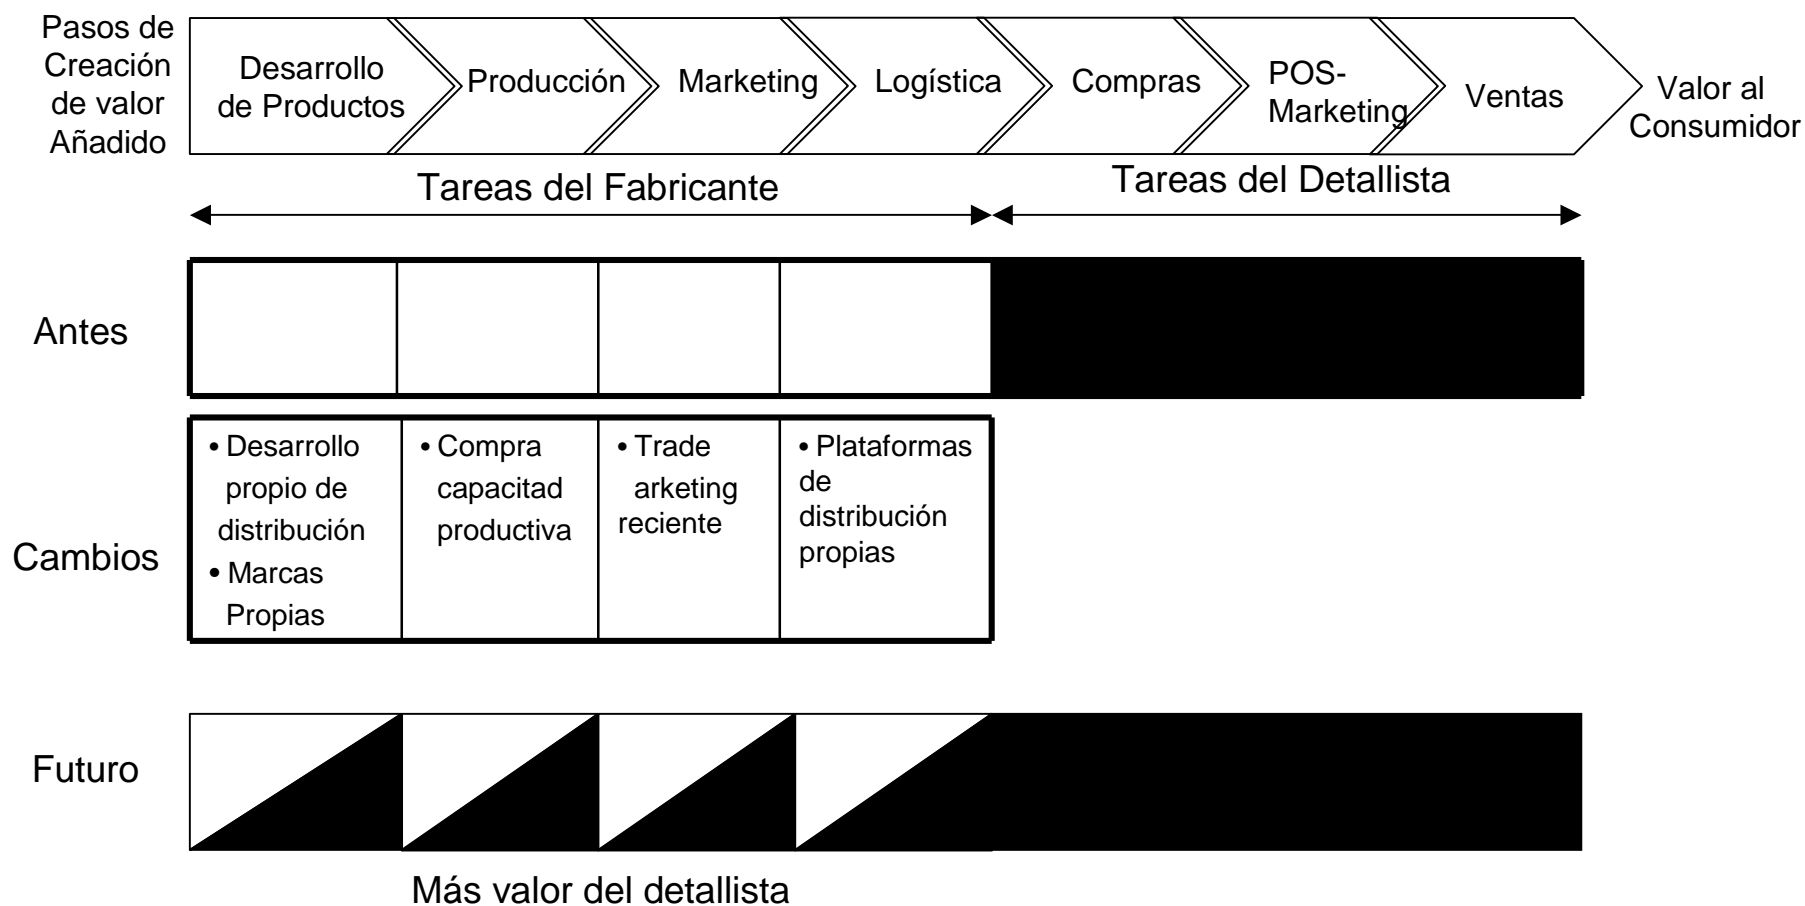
Pasos de Creación de valor Añadido

Desarrollo de Productos

Producción

Marketing

Logística

Compras

POS-Marketing

Ventas

Valor al Consumidor

Tareas del Fabricante

Tareas del Detallista

Antes

Cambios

• Desarrollo propio de distribución
• Marcas Propias

• Compra capacitad productiva

• Trade arketing reciente

• Plataformas de distribución propias

Futuro

Más valor del detallista